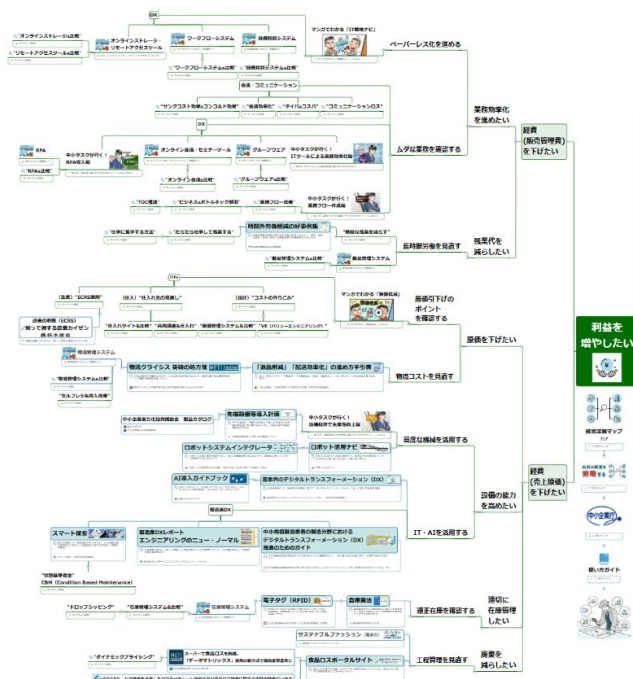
DX

"オンラインストレージ比較"

"リモートアクセスツール比較"

オンラインストレージ・リモートアクセスツール

ワークフローシステム

経費精算システム

"ワークフローシステム比較"

"経費精算システム比較"

マンガでわかる「IT戦略ナビ」

ペーパーレス化を進める

会議・コミュニケーション

"サンクコスト効果とコンコルド効果"

"会議効率化"

"タイパとコスパ"

"コミュニケーションロス"

DX

RPA

中小タスクが行く！RPA導入編

"RPA比較"

オンライン会議・セミナーツール

グループウェア

中小タスクが行く！ITツールによる業務効率化編

ムダな業務を確認する

業務効率化を進めたい

経費（販売管理費）を下げたい

"オンライン会議比較"

"グループウェア比較"

"TOC理論"

"ビジネスボトルネック解析"

"業務フロー図"

中小タスクが行く！業務フロー作成編

"仕事に集中する方法"

"だらだら仕事して残業する"

時間外労働削減の好事例集

"無駄な残業を減らす"

"勤怠管理システム比較"

勤怠管理システム

Tips

労働時間を見直す

残業代を減らしたい

"急増"ECRS原則"

"仕入"仕入れ先の見直し"

"設計"コストの作りこみ"

マンガでわかる「原価低減」

原価引下げのポイントを確認する

改善の原則（ECRS）知って得する改善カイゼン思考法

"仕入れサイト比較"

"共同調達&仕入れ"

"業務管理システム比較"

"VE（バリューエンジニアリング）"

原価を下げたい

物流管理システム

"物流管理システム比較"

"引越しまる見え"

物流クライシス 突破の処方箋

「商品梱包」「配送効率化」の進め方手引書

物流コストを見直す

中小企業庁生産性向上

設備投資等導入計画

中小タスクが行く！設備投資で生産効率上昇

高度な機械を活用する

ロボットシステムインテグレータ

ロボット活用ナビ

AI導入ガイドブック

産業界のデジタルトランスフォーメーション（DX）

設備の能力を高めたい

経費（売上原価）を下げたい

製造DX

スマート保安

製造業DXレポート エンジニアリングのニュー・ノーマル

中小規模製造業者の製造分野におけるデジタルトランスフォーメーション（DX）推進のためのガイド

IT・AIを活用する

"状態基準保全"CBM（Condition Based Maintenance）

"ドロップシッピング"

"在庫管理システム比較"

在庫管理システム

電子タグ（RFID）

倉庫業法

適正在庫を確認する

適切に在庫管理したい

サステナブルファッション

"ダイナミックプライシング"

スーパーで食品ロスを削減。「データマトリックス」

食品ロスポータルサイト

工程管理を見直す

廃棄を減らしたい

利益を増やしたい

経営改善マップ TOP

中小企業

使い方ガイド